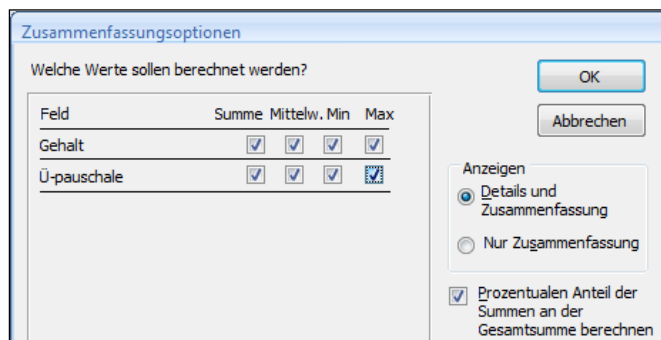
Zusammenfassungsoptionen

Welche Werte sollen berechnet werden?

| Feld | Summe | Mittelw. | Min | Max |
|---|---|---|---|---|
| Gehalt | ☑ | ☑ | ☑ | ☑ |
| Ü-pauschale | ☑ | ☑ | ☑ | ☑ |

OK

Abbrechen

Anzeigen

Details und Zusammenfassung

Nur Zusammenfassung

Prozentualen Anteil der Summen an der Gesamtsumme berechnen